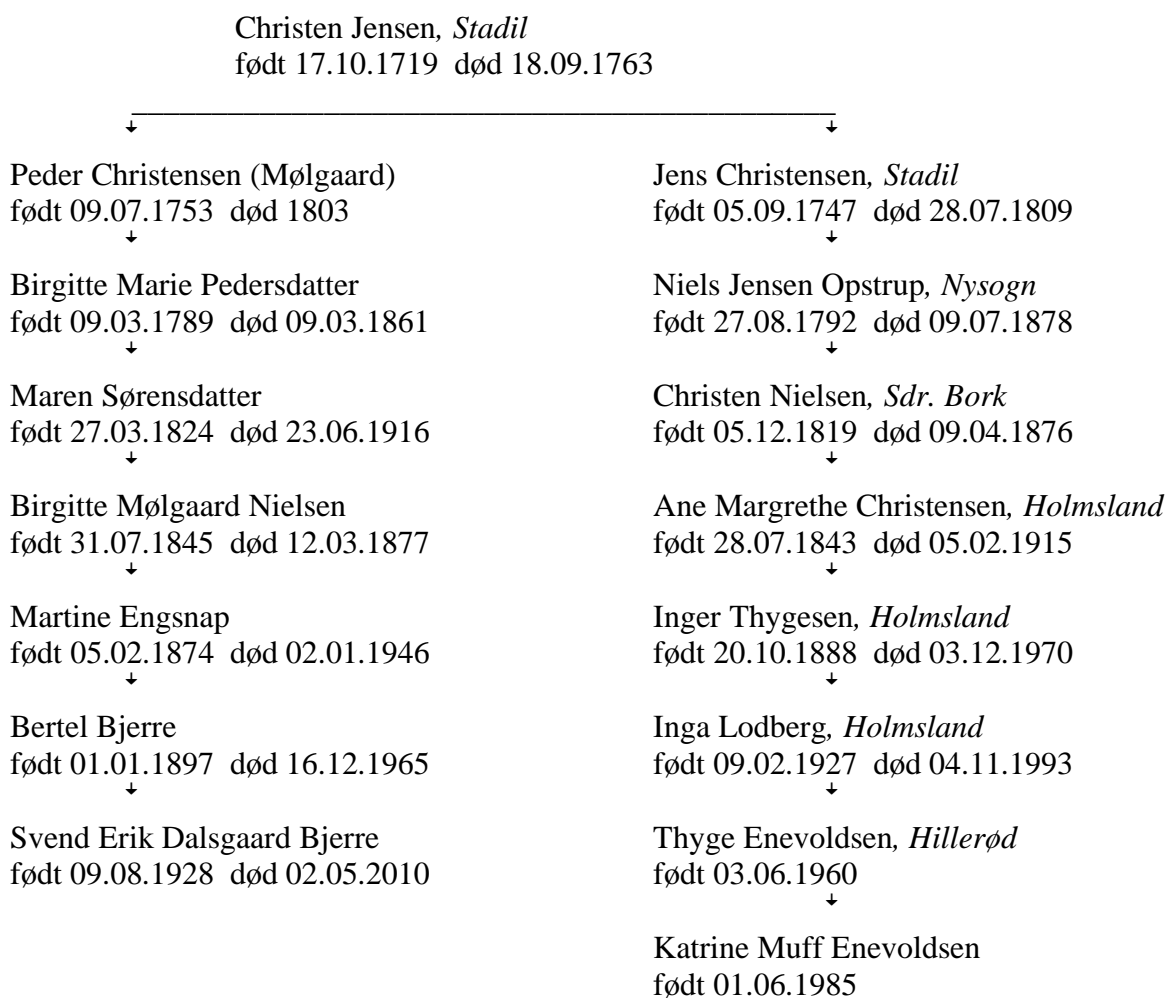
Christen Jensen, Stadil
født 17.10.1719 død 18.09.1763

Peder Christensen (Mølgaard)
født 09.07.1753 død 1803

Birgitte Marie Pedersdatter
født 09.03.1789 død 09.03.1861

Maren Sørensdatter
født 27.03.1824 død 23.06.1916

Birgitte Mølgaard Nielsen
født 31.07.1845 død 12.03.1877

Martine Engsnap
født 05.02.1874 død 02.01.1946

Bertel Bjerre
født 01.01.1897 død 16.12.1965

Svend Erik Dalsgaard Bjerre
født 09.08.1928 død 02.05.2010

Jens Christensen, Stadil
født 05.09.1747 død 28.07.1809

Niels Jensen Opstrup, Nysogn
født 27.08.1792 død 09.07.1878

Christen Nielsen, Sdr. Bork
født 05.12.1819 død 09.04.1876

Ane Margrethe Christensen, Holmsland
født 28.07.1843 død 05.02.1915

Inger Thygesen, Holmsland
født 20.10.1888 død 03.12.1970

Inga Lodberg, Holmsland
født 09.02.1927 død 04.11.1993

Thyge Enevoldsen, Hillerød
født 03.06.1960

Katrine Muff Enevoldsen
født 01.06.1985